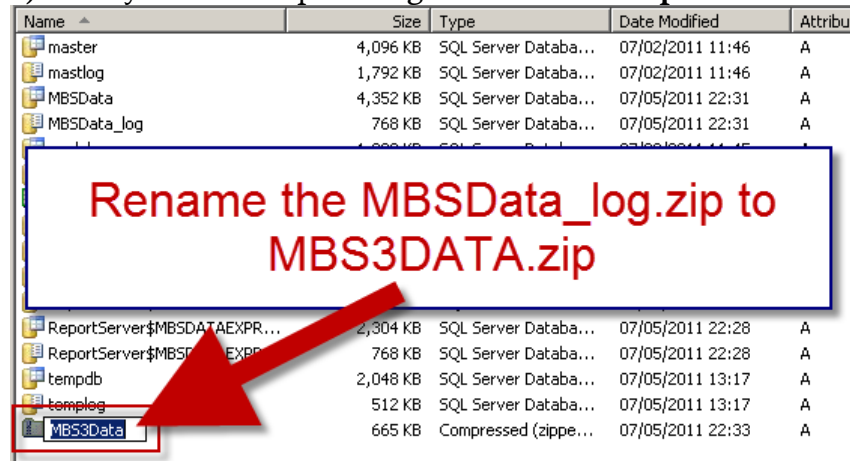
| Name | Size | Type | Date Modified | Attribu |
|---|---|---|---|---|
| master | 4,096 KB | SQL Server Databa... | 07/02/2011 11:46 | A |
| mastlog | 1,792 KB | SQL Server Databa... | 07/02/2011 11:46 | A |
| MBSData | 4,352 KB | SQL Server Databa... | 07/05/2011 22:31 | A |
| MBSData_log | 768 KB | SQL Server Databa... | 07/05/2011 22:31 | A |
| ReportServer$MBSDATAEXPR... | 2,304 KB | SQL Server Databa... | 07/05/2011 22:28 | A |
| ReportServer$MBSD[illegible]EXPR... | 768 KB | SQL Server Databa... | 07/05/2011 22:28 | A |
| tempdb | 2,048 KB | SQL Server Databa... | 07/05/2011 13:17 | A |
| templog | 512 KB | SQL Server Databa... | 07/05/2011 13:17 | A |
| MBS3Data | 665 KB | Compressed (zippe... | 07/05/2011 22:33 | A |

Rename the MBSData_log.zip to MBS3DATA.zip